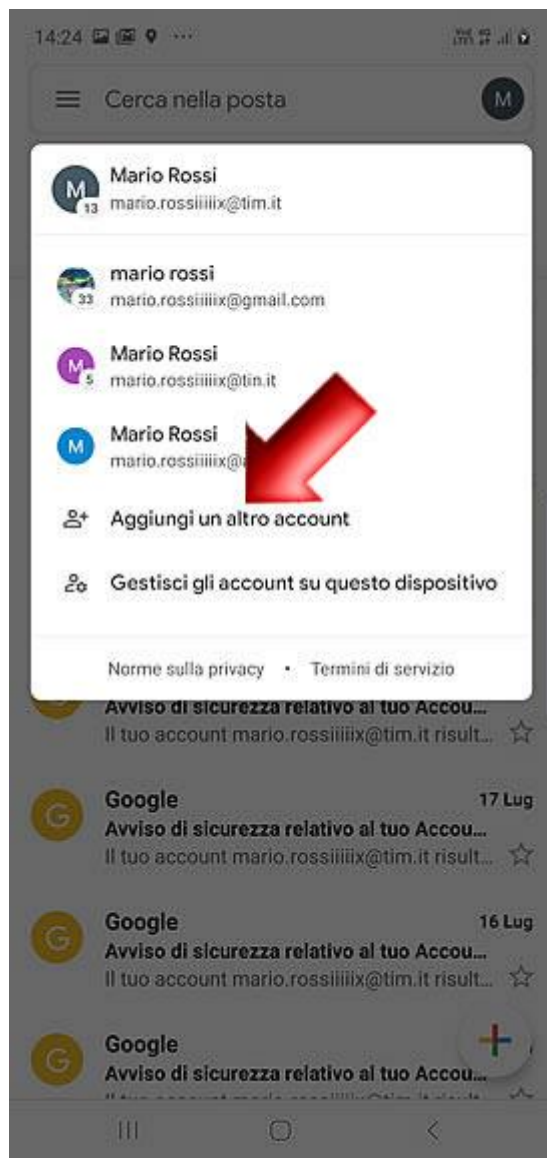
14:24

Cerca nella posta

M

M 13 Mario Rossi
mario.rossiiiiix@tim.it

33 mario rossi
mario.rossiiiiix@gmail.com

M 5 Mario Rossi
mario.rossiiiiix@tin.it

M Mario Rossi
mario.rossiiiiix@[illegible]

Aggiungi un altro account

Gestisci gli account su questo dispositivo

Norme sulla privacy • Termini di servizio

Avviso di sicurezza relativo al tuo Accou...
Il tuo account mario.rossiiiiix@tim.it risult...

G Google 17 Lug
Avviso di sicurezza relativo al tuo Accou...
Il tuo account mario.rossiiiiix@tim.it risult...

G Google 16 Lug
Avviso di sicurezza relativo al tuo Accou...
Il tuo account mario.rossiiiiix@tim.it risult...

G Google
Avviso di sicurezza relativo al tuo Accou...
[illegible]